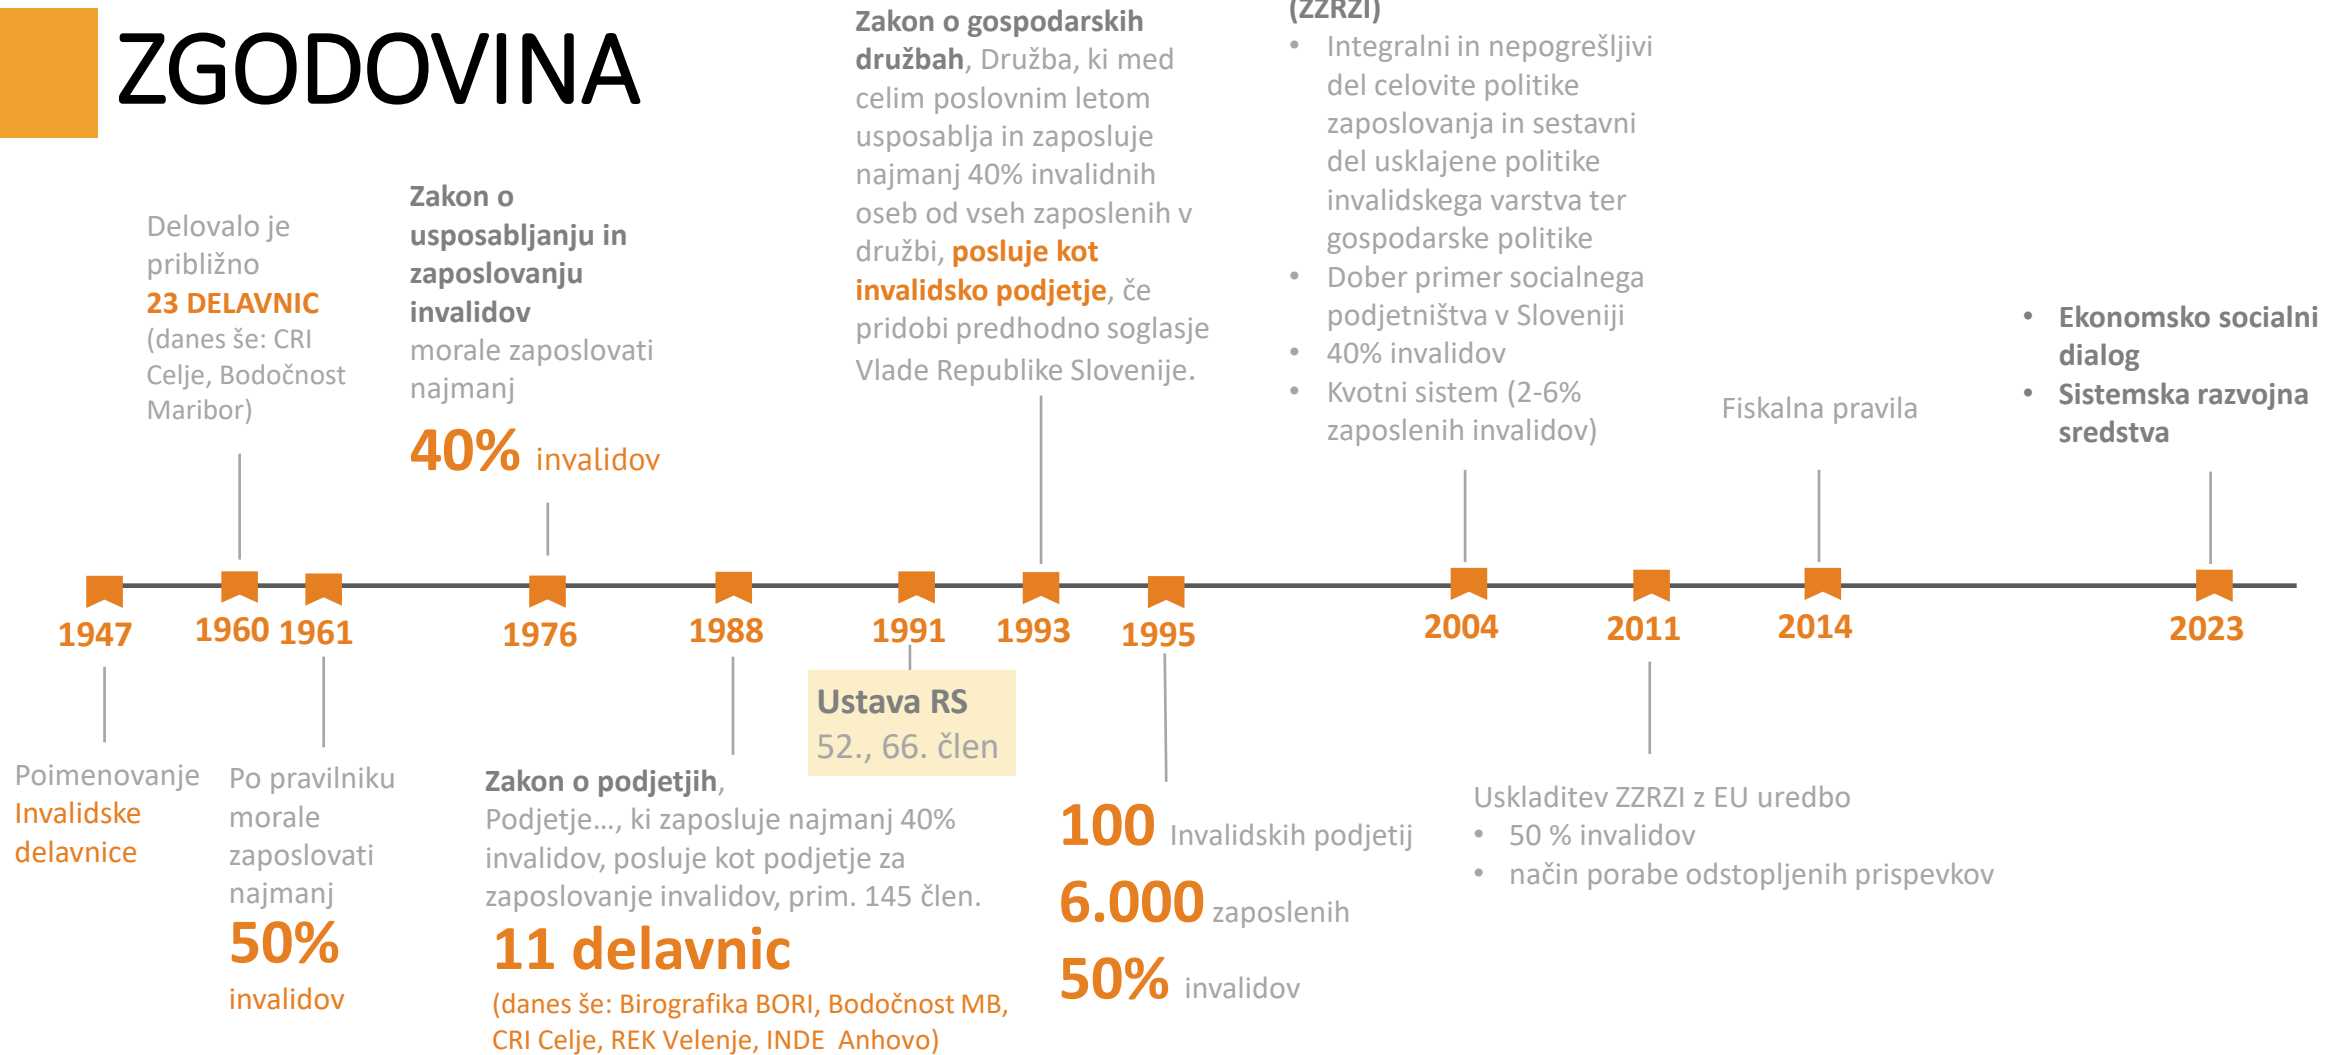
ZGODOVINA

Delovalo je približno 23 DELAVNIC (danes še: CRI Celje, Bodočnost Maribor)

Zakon o usposabljanju in zaposlovanju invalidov morale zaposlovati najmanj 40% invalidov

Zakon o gospodarskih družbah, Družba, ki med celim poslovnim letom usposablja in zaposluje najmanj 40% invalidnih oseb od vseh zaposlenih v družbi, posluje kot invalidsko podjetje, če pridobi predhodno soglasje Vlade Republike Slovenije.

(ZZRZI)
• Integralni in nepogrešljivi del celovite politike zaposlovanja in sestavni del usklajene politike invalidskega varstva ter gospodarske politike
• Dober primer socialnega podjetništva v Sloveniji
• 40% invalidov
• Kvotni sistem (2-6% zaposlenih invalidov)

Fiskalna pravila

• Ekonomsko socialni dialog
• Sistemska razvojna sredstva

1947 1960 1961 1976 1988 1991 1993 1995 2004 2011 2014 2023

Poimenovanje Invalidske delavnice

Po pravilniku morale zaposlovati najmanj 50% invalidov

Ustava RS
52., 66. člen

Zakon o podjetjih, Podjetje..., ki zaposluje najmanj 40% invalidov, posluje kot podjetje za zaposlovanje invalidov, prim. 145 člen.
11 delavnic
(danes še: Birografika BORI, Bodočnost MB, CRI Celje, REK Velenje, INDE Anhovo)

100 Invalidskih podjetij
6.000 zaposlenih
50% invalidov

Uskladitev ZZRZI z EU uredbo
• 50 % invalidov
• način porabe odstopljenih prispevkov